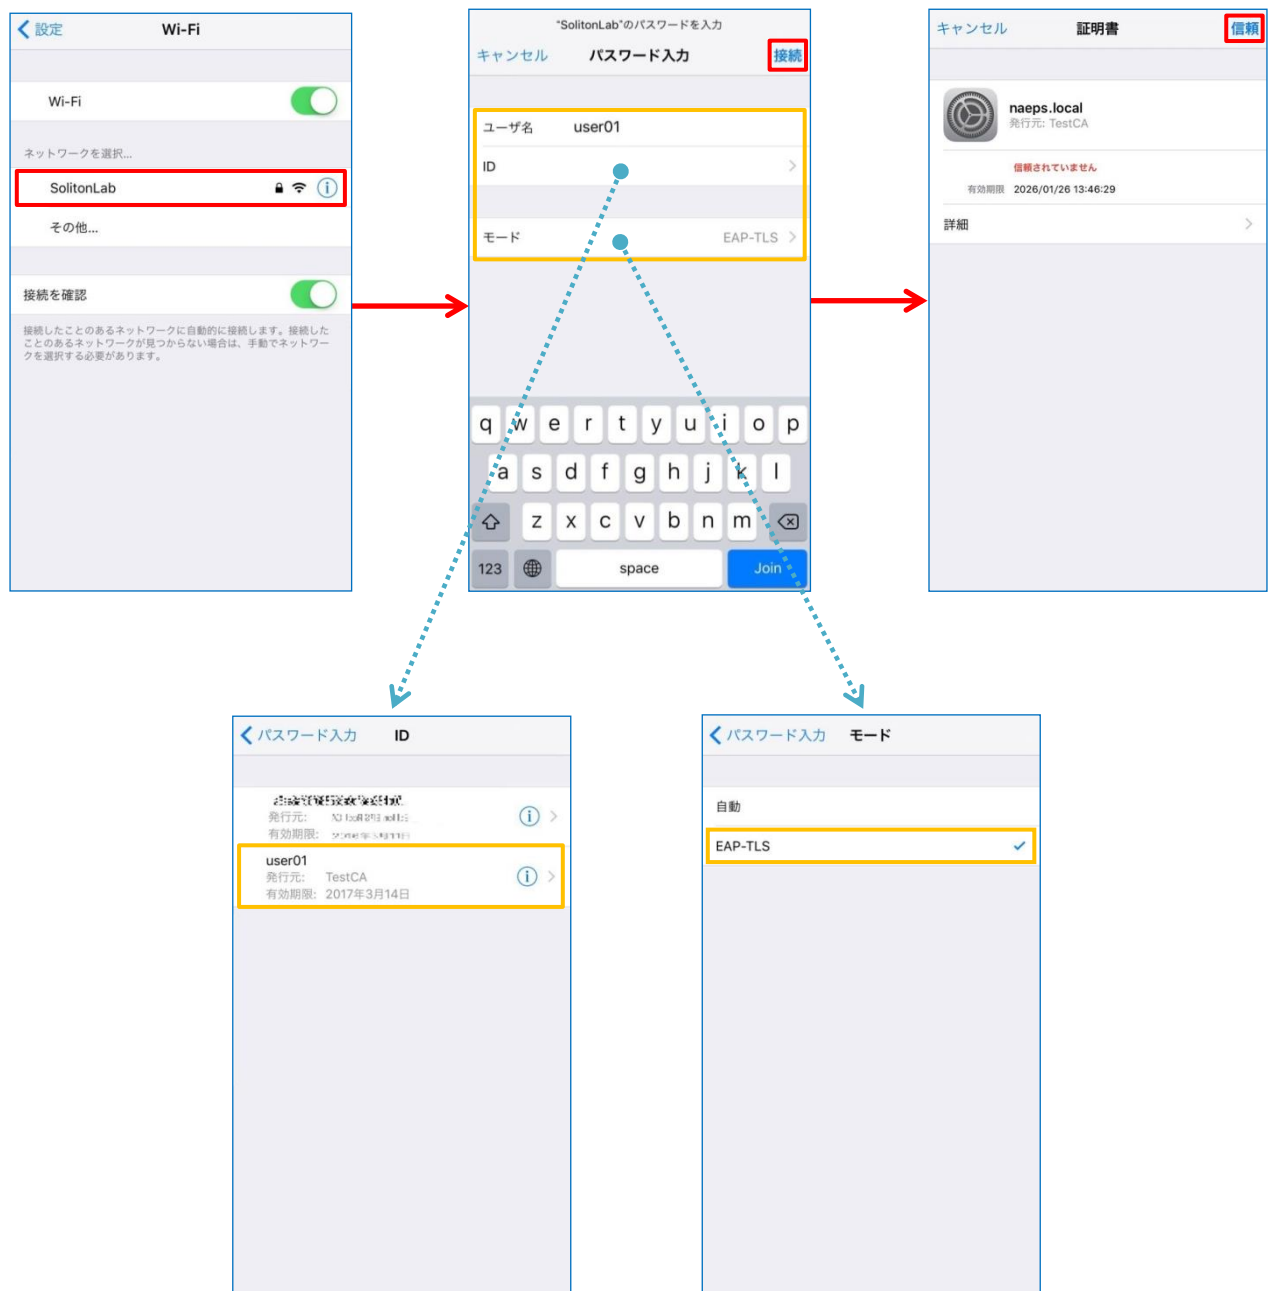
設定 Wi-Fi

Wi-Fi

ネットワークを選択...

SolitonLab

その他...

接続を確認

接続したことのあるネットワークに自動的に接続します。接続したことのあるネットワークが見つからない場合は、手動でネットワークを選択する必要があります。

"SolitonLab"のパスワードを入力

キャンセル パスワード入力 接続

ユーザ名 user01

ID

モード EAP-TLS

q w e r t y u i o p

a s d f g h j k l

z x c v b n m

123 space Join

キャンセル 証明書 信頼

naeps.local
発行元: TestCA

信頼されていません

有効期限 2026/01/26 13:46:29

詳細

パスワード入力 ID

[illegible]
発行元: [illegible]
有効期限: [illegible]

user01
発行元: TestCA
有効期限: 2017年3月14日

パスワード入力 モード

自動

EAP-TLS